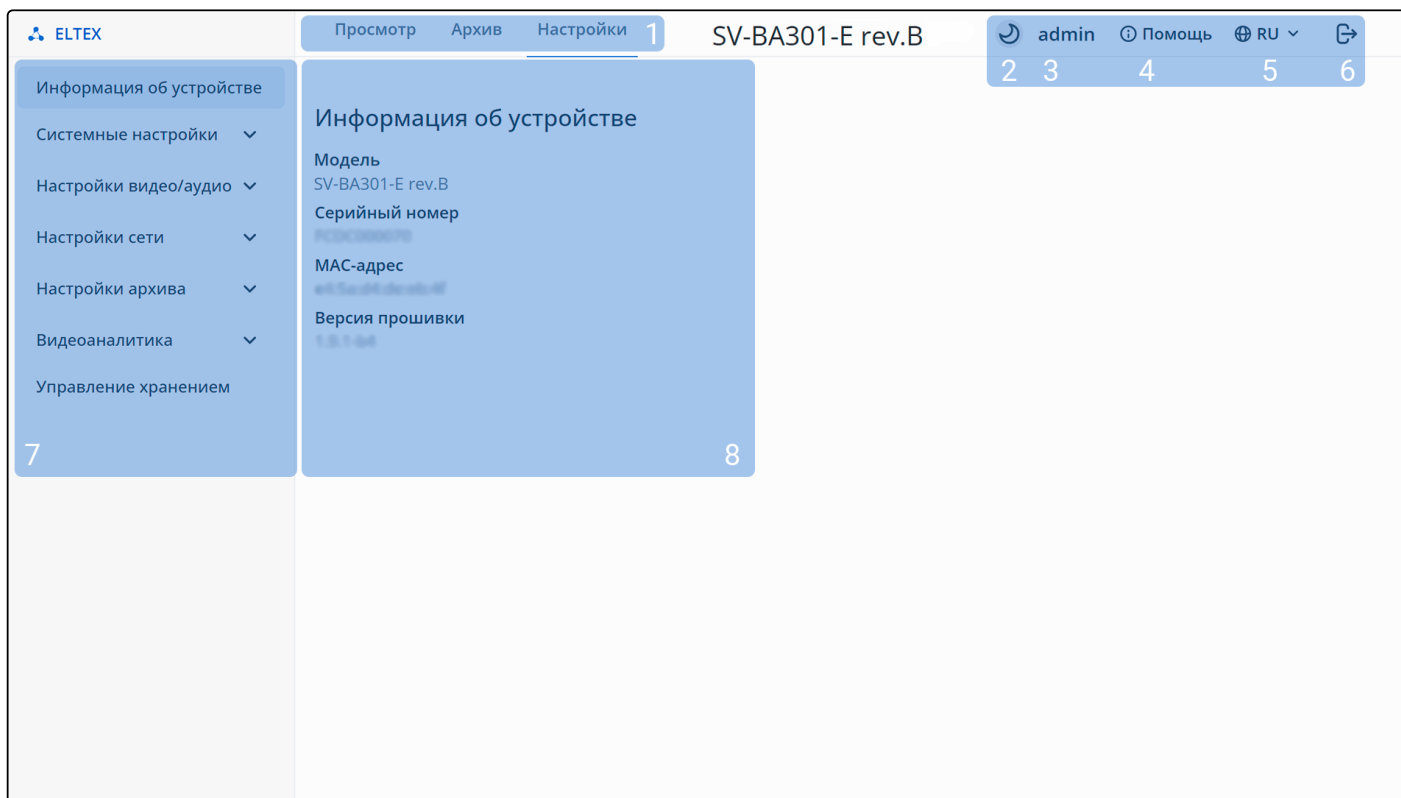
ELTEX

Просмотр Архив Настройки 1

SV-BA301-E rev.B

admin Помощь RU

2 3 4 5 6

Информация об устройстве

Системные настройки

Настройки видео/аудио

Настройки сети

Настройки архива

Видеоаналитика

Управление хранением

7

Информация об устройстве

Модель

SV-BA301-E rev.B

Серийный номер

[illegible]

MAC-адрес

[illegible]

Версия прошивки

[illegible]

8